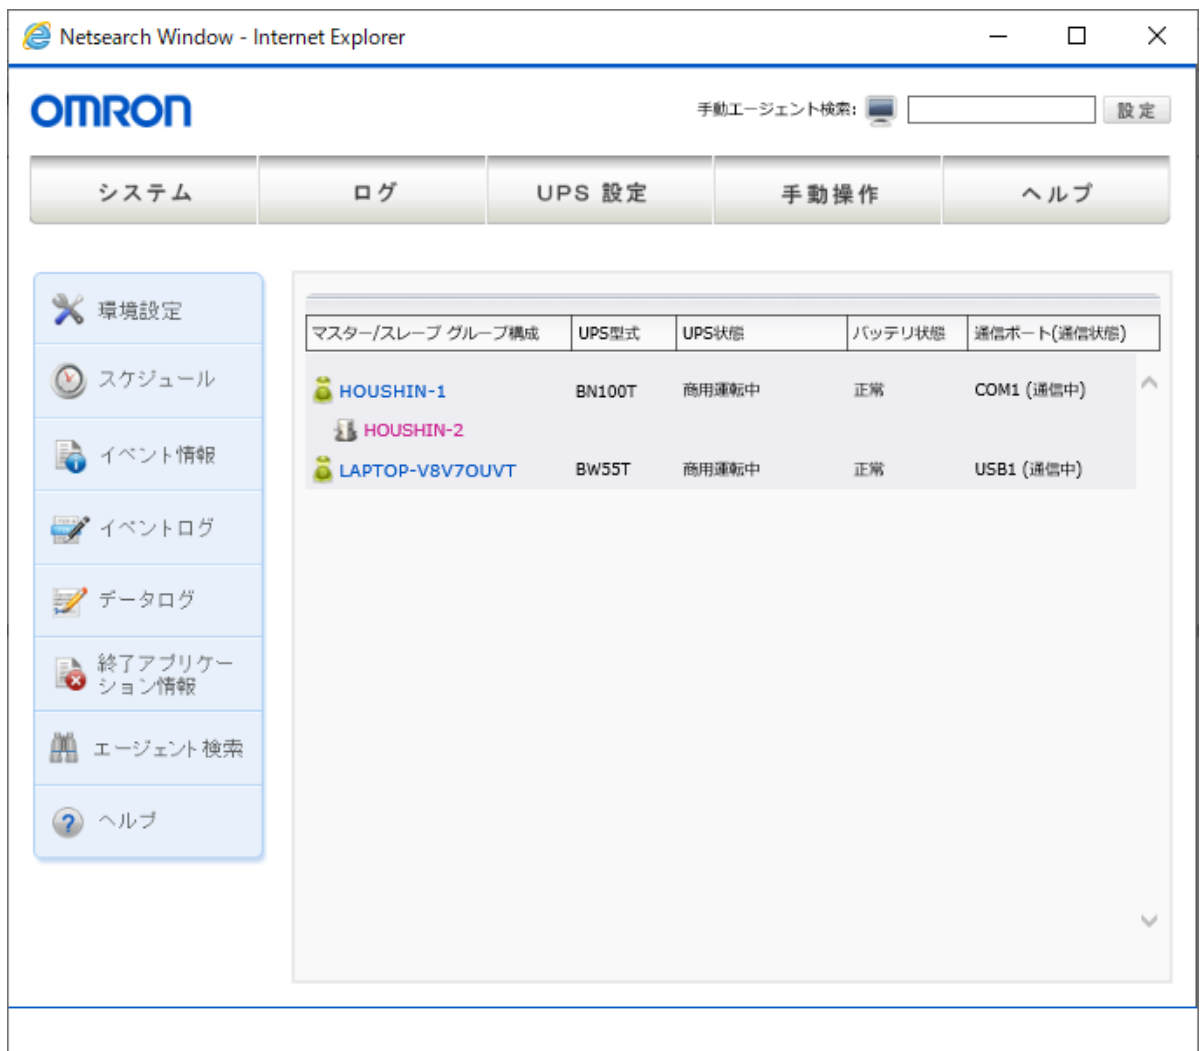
Netsearch Window - Internet Explorer

OMRON

手動エージェント検索: 設定

システム | ログ | UPS 設定 | 手動操作 | ヘルプ

環境設定
スケジュール
イベント情報
イベントログ
データログ
終了アプリケーション情報
エージェント検索
ヘルプ

| マスター/スレーブ グループ構成 | UPS型式 | UPS状態 | バッテリ状態 | 通信ポート(通信状態) |
|---|---|---|---|---|
| HOUSHIN-1 | BN100T | 商用運転中 | 正常 | COM1 (通信中) |
| HOUSHIN-2 | | | | |
| LAPTOP-V8V7OUVT | BW55T | 商用運転中 | 正常 | USB1 (通信中) |